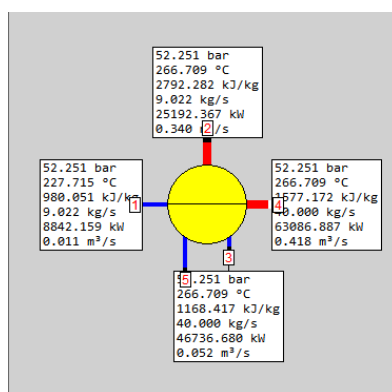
52.251 bar
266.709 °C
2792.282 kJ/kg
9.022 kg/s
25192.367 kW
0.340 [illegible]/s

2

52.251 bar
227.715 °C
980.051 kJ/kg
9.022 kg/s
8842.159 kW
0.011 m³/s

1

52.251 bar
266.709 °C
1577.172 kJ/kg
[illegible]0.000 kg/s
63086.887 kW
0.418 m³/s

4

3

5

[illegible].251 bar
266.709 °C
1168.417 kJ/kg
40.000 kg/s
46736.680 kW
0.052 m³/s